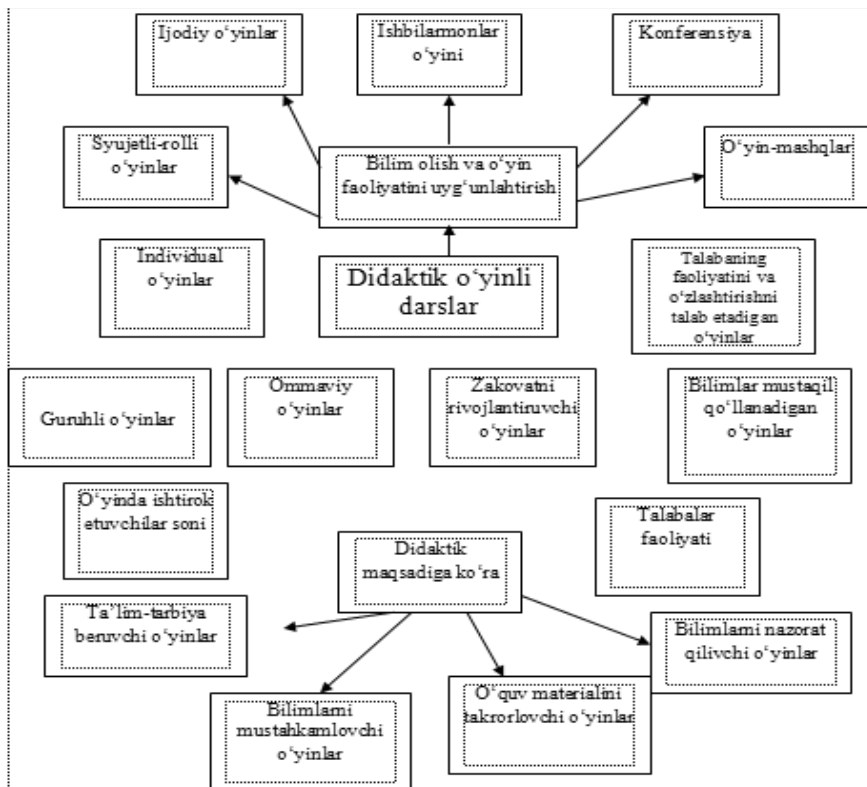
Ijodiy o‘yinlar

Ishbilarmonlar o‘yini

Konferensiya

Syujetli-rolli o‘yinlar

Bilim olish va o‘yin faoliyatini uyg‘unlahtirish

O‘yin-mashqlar

Individual o‘yinlar

Didaktik o‘yinli darslar

Talabaning faoliyatini va o‘zlashtirishni talab etadigan o‘yinlar

Guruhli o‘yinlar

Ommaviy o‘yinlar

Zakovatni rivojlantiruvchi o‘yinlar

Bilimlar mustaqil qo‘llanadigan o‘yinlar

O‘yinda ishtirok etuvchilar soni

Talabalar faoliyati

Didaktik maqsadiga ko‘ra

Ta’lim-tarbiya beruvchi o‘yinlar

Bilimlami nazorat qilivchi o‘yinlar

O‘quv materialini takrorlovchi o‘yinlar

Bilimlami mustahkamlovchi o‘yinlar